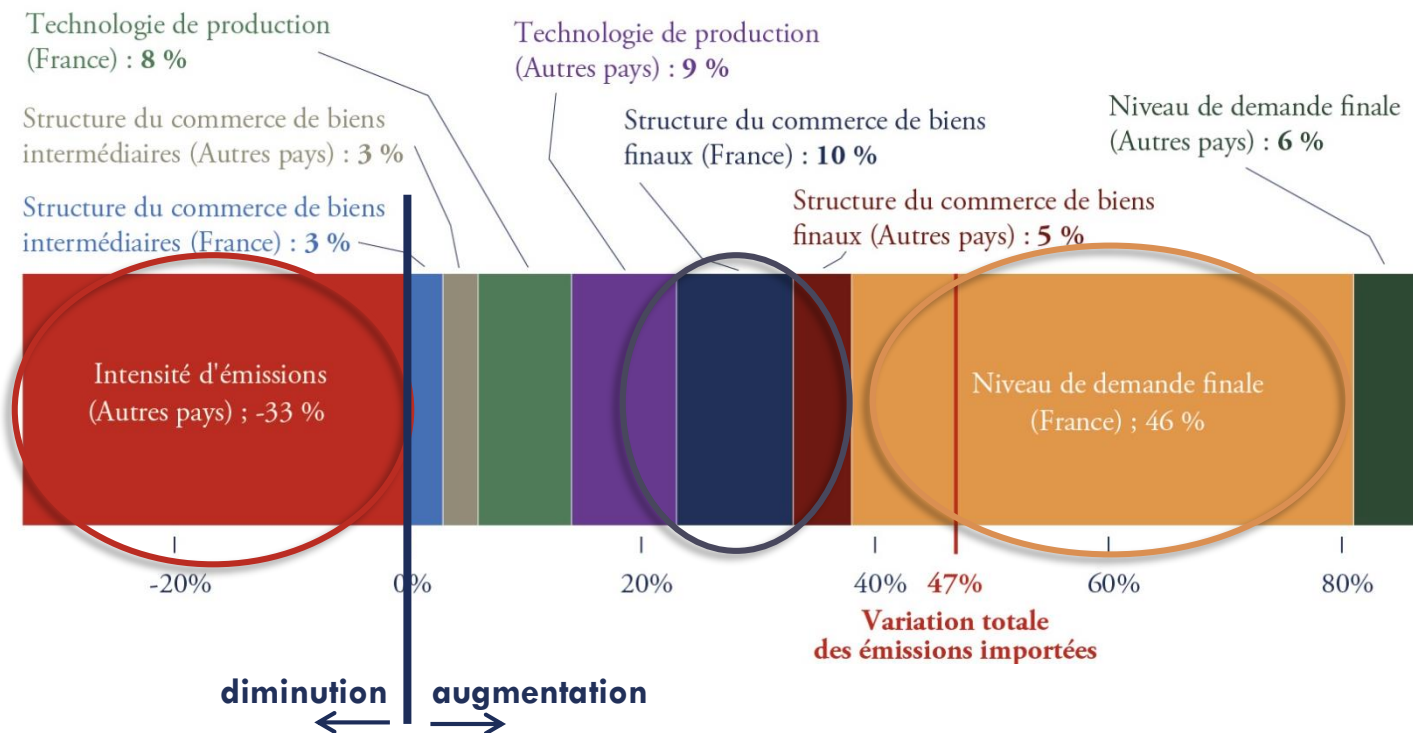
Technologie de production (France) : **8 %**

Structure du commerce de biens intermédiaires (Autres pays) : **3 %**

Structure du commerce de biens intermédiaires (France) : **3 %**

Technologie de production (Autres pays) : **9 %**

Structure du commerce de biens finaux (France) : **10 %**

Structure du commerce de biens finaux (Autres pays) : **5 %**

Niveau de demande finale (Autres pays) : **6 %**

Intensité d'émissions (Autres pays) ; -33 %

Niveau de demande finale (France) ; 46 %

-20%

0%

20%

40%

47%

60%

80%

**Variation totale des émissions importées**

**diminution**

**augmentation**